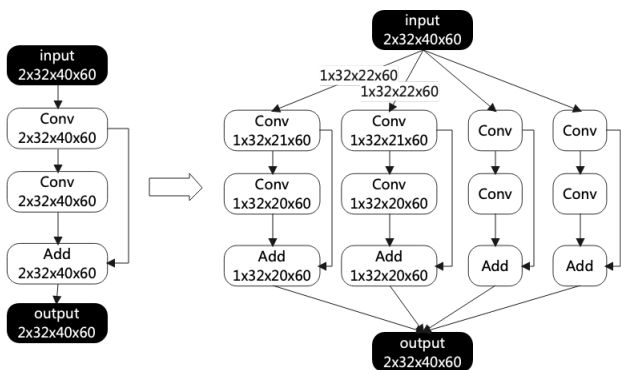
input
2x32x40x60

Conv
2x32x40x60

Conv
2x32x40x60

Add
2x32x40x60

output
2x32x40x60

input
2x32x40x60

1x32x22x60
1x32x22x60

Conv
1x32x21x60

Conv
1x32x20x60

Add
1x32x20x60

Conv
1x32x21x60

Conv
1x32x20x60

Add
1x32x20x60

Conv

Conv

Add

Conv

Conv

Add

output
2x32x40x60